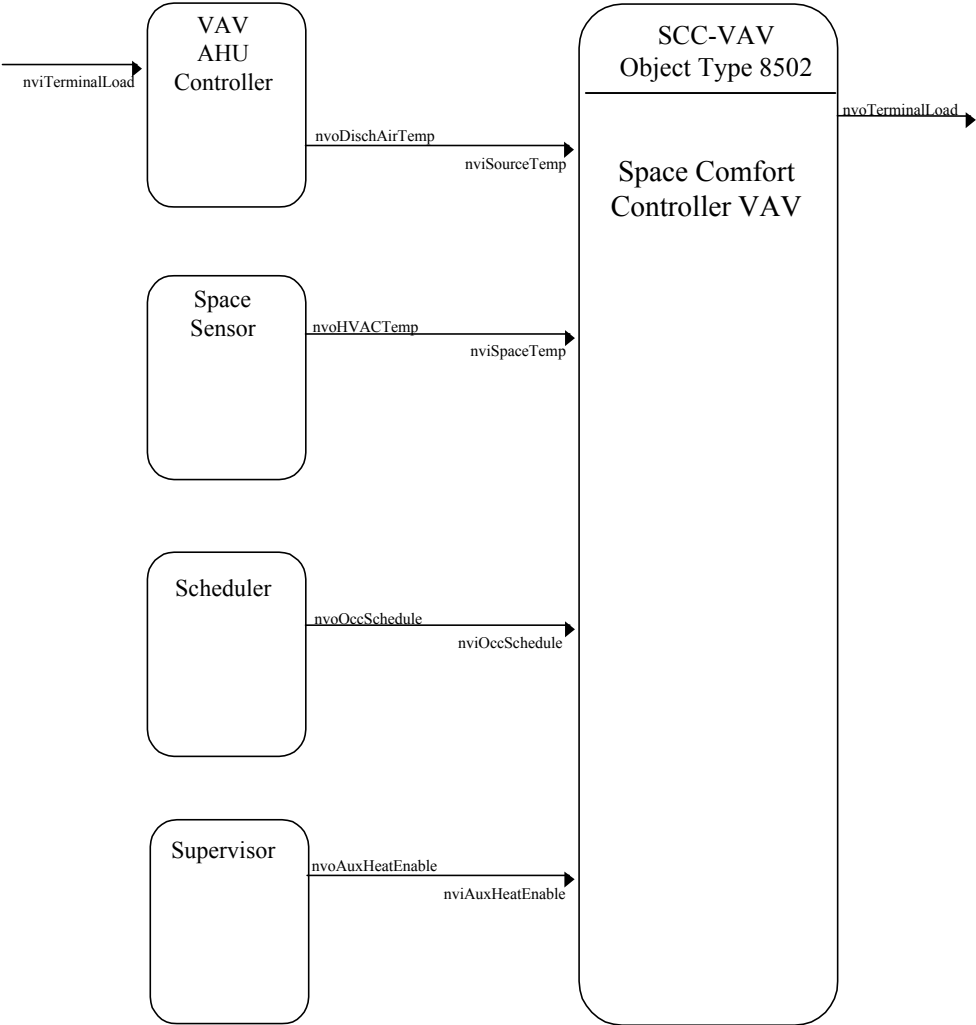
nviTerminalLoad

VAV
AHU
Controller

nvoDischAirTemp

nviSourceTemp

SCC-VAV
Object Type 8502

nvoTerminalLoad

Space Comfort Controller VAV

Space Sensor

nvoHVACTemp

nviSpaceTemp

Scheduler

nvoOccSchedule

nviOccSchedule

Supervisor

nvoAuxHeatEnable

nviAuxHeatEnable